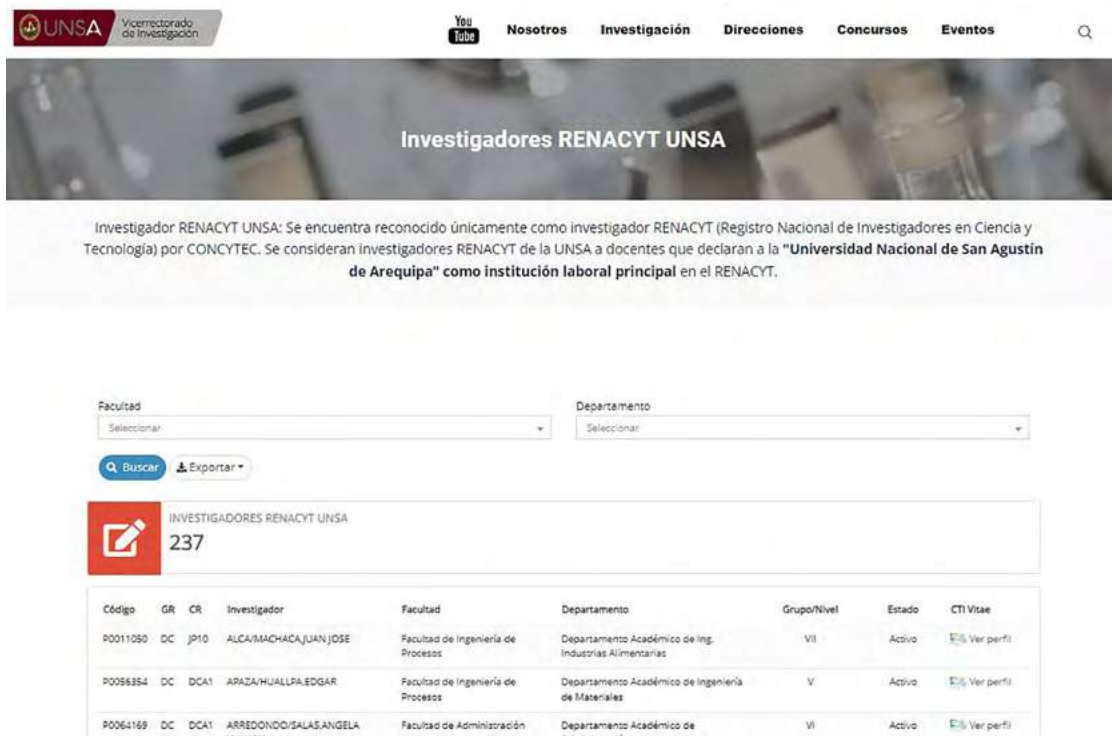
UNSA Vicerrectorado de Investigación

You Tube Nosotros Investigación Direcciones Concursos Eventos

Investigadores RENACYT UNSA

Investigador RENACYT UNSA: Se encuentra reconocido únicamente como investigador RENACYT (Registro Nacional de Investigadores en Ciencia y Tecnología) por CONCYTEC. Se consideran investigadores RENACYT de la UNSA a docentes que declaran a la **"Universidad Nacional de San Agustín de Arequipa" como institución laboral principal** en el RENACYT.

Facultad
Seleccionar

Departamento
Seleccionar

Buscar Exportar

INVESTIGADORES RENACYT UNSA
237

| Código | GR | CR | Investigador | Facultad | Departamento | Grupo/Nivel | Estado | CTI Vitae |
|---|---|---|---|---|---|---|---|---|
| P0011050 | DC | JP10 | ALCA/MACHACA,JUAN JOSE | Facultad de Ingeniería de Procesos | Departamento Académico de Ing. Industrias Alimentarias | VII | Activo | Ver perfil |
| P0056354 | DC | DCA1 | APAZA/HUALLPA,EDGAR | Facultad de Ingeniería de Procesos | Departamento Académico de Ingeniería de Materiales | V | Activo | Ver perfil |
| P0064169 | DC | DCA1 | ARREDONDO/SALAS,ANGELA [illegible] | Facultad de Administración | Departamento Académico de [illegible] | VI | Activo | Ver perfil |